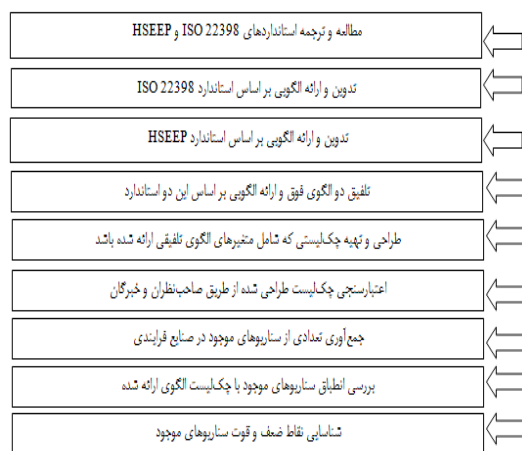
مطالعه و ترجمه استانداردهای ISO 22398 و HSEEP

تدوین و ارائه الگویی بر اساس استاندارد ISO 22398

تدوین و ارائه الگویی بر اساس استاندارد HSEEP

تلفیق دو الگوی فوق و ارائه الگویی بر اساس این دو استاندارد

طراحی و تهیه چک‌لیستی که شامل متغیرهای الگوی تلفیقی ارائه شده باشد

اعتبارسنجی چک‌لیست طراحی شده از طریق صاحب‌نظران و خبرگان

جمع‌آوری تعدادی از سناریوهای موجود در صنایع فرایندی

بررسی انطباق سناریوهای موجود با چک‌لیست الگوی ارائه شده

شناسایی نقاط ضعف و قوت سناریوهای موجود